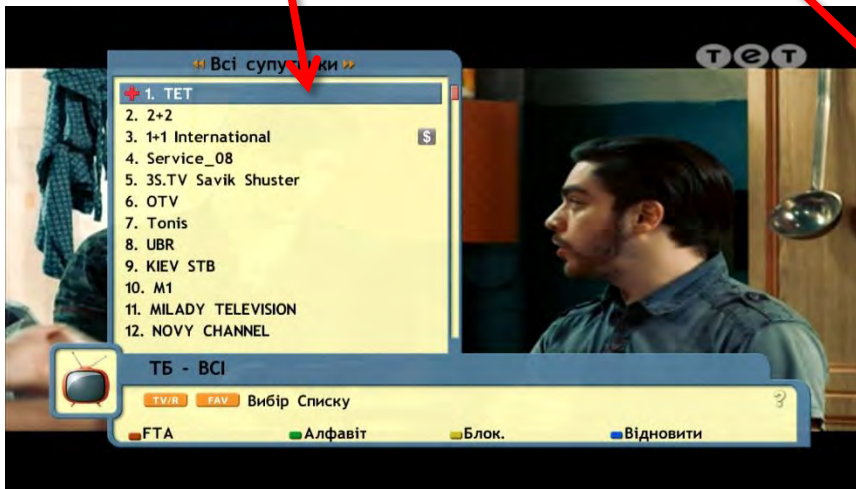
Всі супу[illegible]ки

тет

1. TET
2. 2+2
3. 1+1 International
4. Service_08
5. 3S.TV Savik Shuster
6. OTV
7. Tonis
8. UBR
9. KIEV STB
10. M1
11. MILADY TELEVISION
12. NOVY CHANNEL

ТБ - ВСІ

TV/R FAV Вибір Списку

FTA Алфавіт Блок. Відновити